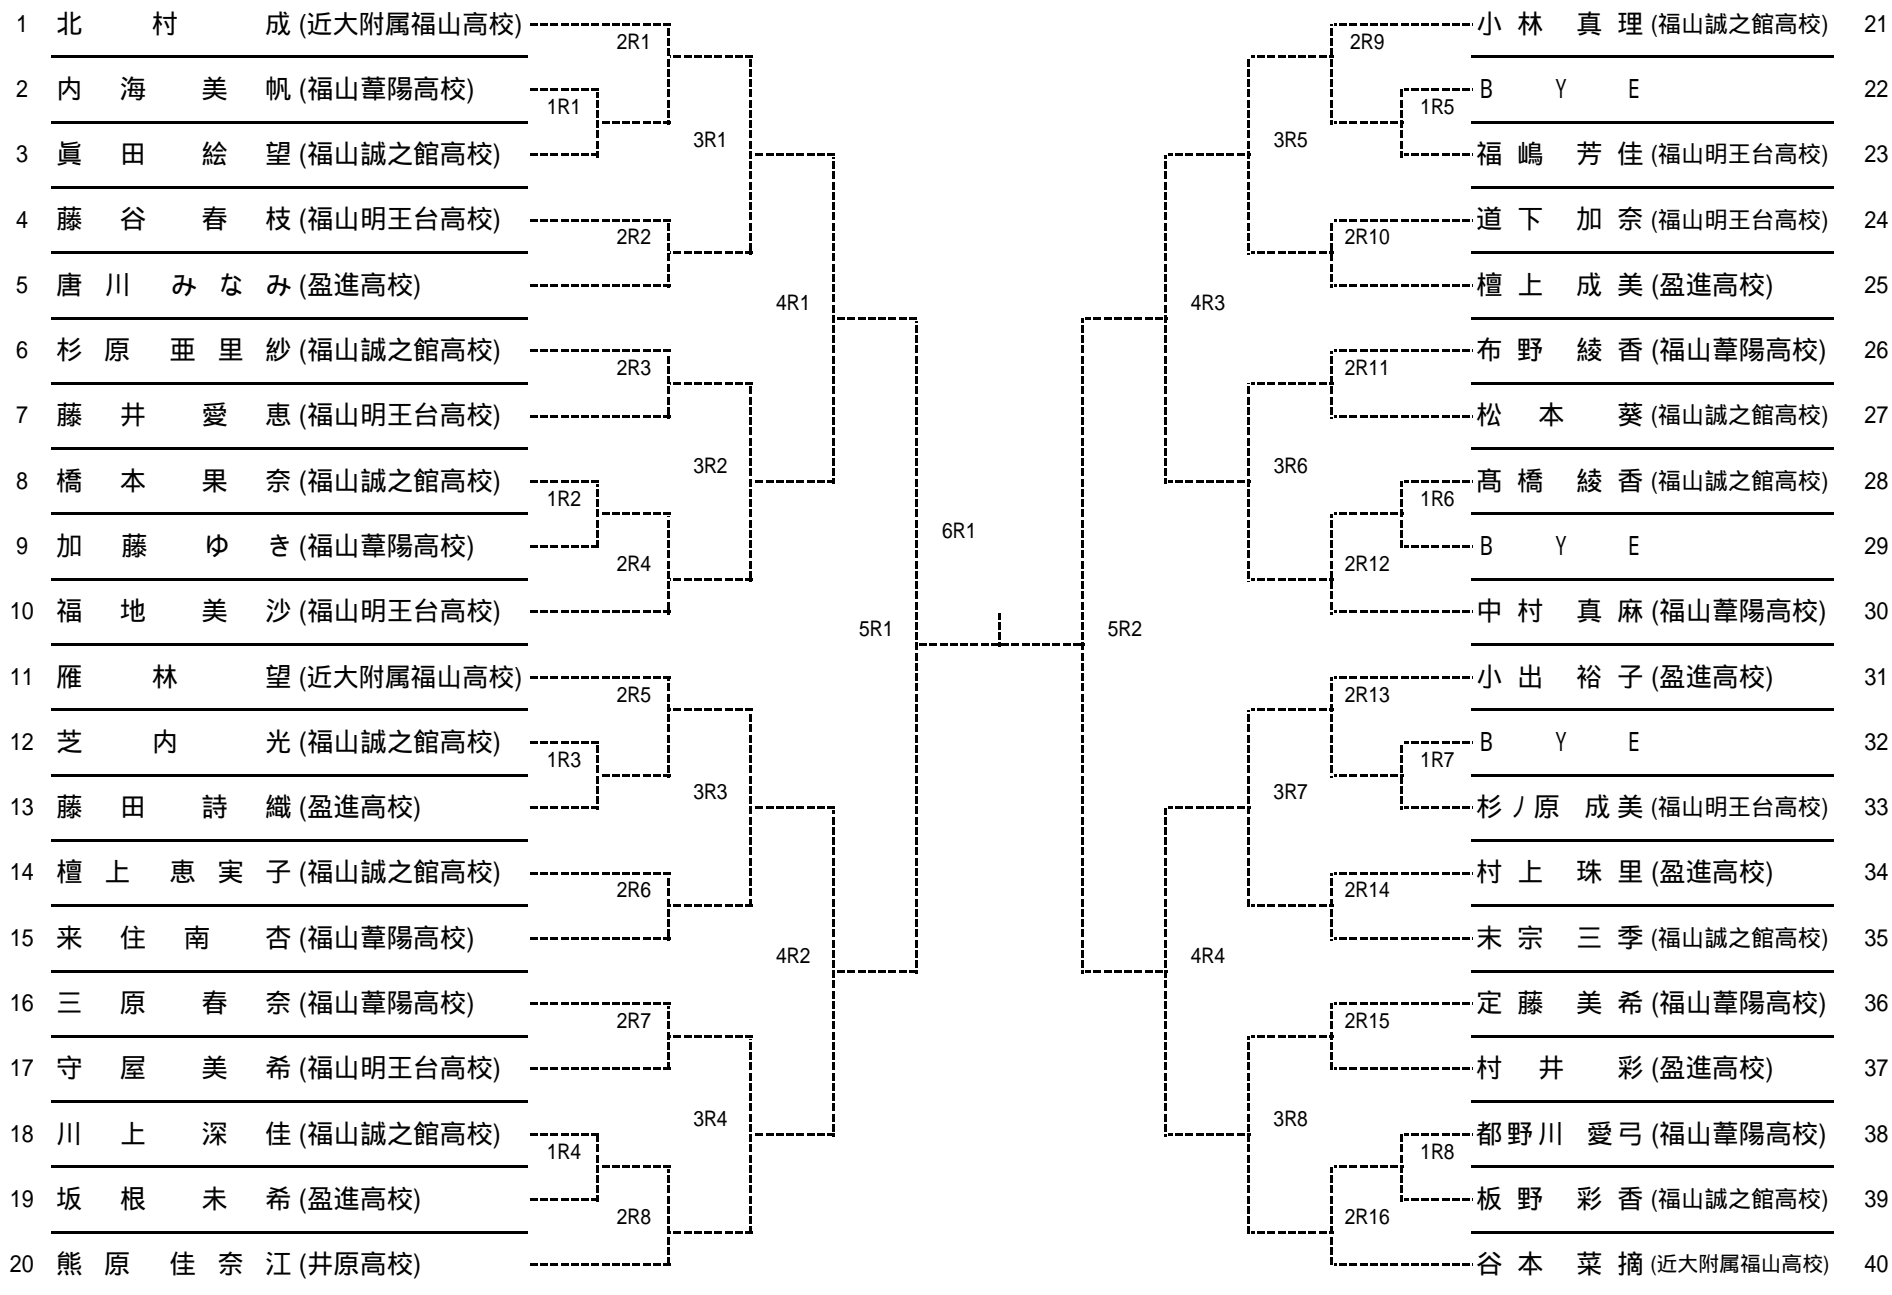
1 北 村 成 (近大附属福山高校)
2 内 海 美 帆 (福山葦陽高校)
3 眞 田 絵 望 (福山誠之館高校)
4 藤 谷 春 枝 (福山明王台高校)
5 唐 川 み な み (盈進高校)
6 杉 原 亜 里 紗 (福山誠之館高校)
7 藤 井 愛 恵 (福山明王台高校)
8 橋 本 果 奈 (福山誠之館高校)
9 加 藤 ゆ き (福山葦陽高校)
10 福 地 美 沙 (福山明王台高校)
11 雁 林 望 (近大附属福山高校)
12 芝 内 光 (福山誠之館高校)
13 藤 田 詩 織 (盈進高校)
14 檀 上 恵 実 子 (福山誠之館高校)
15 来 住 南 杏 (福山葦陽高校)
16 三 原 春 奈 (福山葦陽高校)
17 守 屋 美 希 (福山明王台高校)
18 川 上 深 佳 (福山誠之館高校)
19 坂 根 未 希 (盈進高校)
20 熊 原 佳 奈 江 (井原高校)

2R1 1R1 3R1 2R2 4R1 2R3 3R2 1R2 2R4 6R1 5R1 2R5 1R3 3R3 2R6 4R2 2R7 3R4 1R4 2R8

5R2 2R9 3R5 1R5 2R10 4R3 2R11 3R6 1R6 2R12 2R13 3R7 1R7 2R14 4R4 2R15 3R8 1R8 2R16

小 林 真 理 (福山誠之館高校) 21
B Y E 22
福 嶋 芳 佳 (福山明王台高校) 23
道 下 加 奈 (福山明王台高校) 24
檀 上 成 美 (盈進高校) 25
布 野 綾 香 (福山葦陽高校) 26
松 本 葵 (福山誠之館高校) 27
髙 橋 綾 香 (福山誠之館高校) 28
B Y E 29
中 村 真 麻 (福山葦陽高校) 30
小 出 裕 子 (盈進高校) 31
B Y E 32
杉ノ原 成 美 (福山明王台高校) 33
村 上 珠 里 (盈進高校) 34
末 宗 三 季 (福山誠之館高校) 35
定 藤 美 希 (福山葦陽高校) 36
村 井 彩 (盈進高校) 37
都野川 愛 弓 (福山葦陽高校) 38
板 野 彩 香 (福山誠之館高校) 39
谷 本 菜 摘 (近大附属福山高校) 40